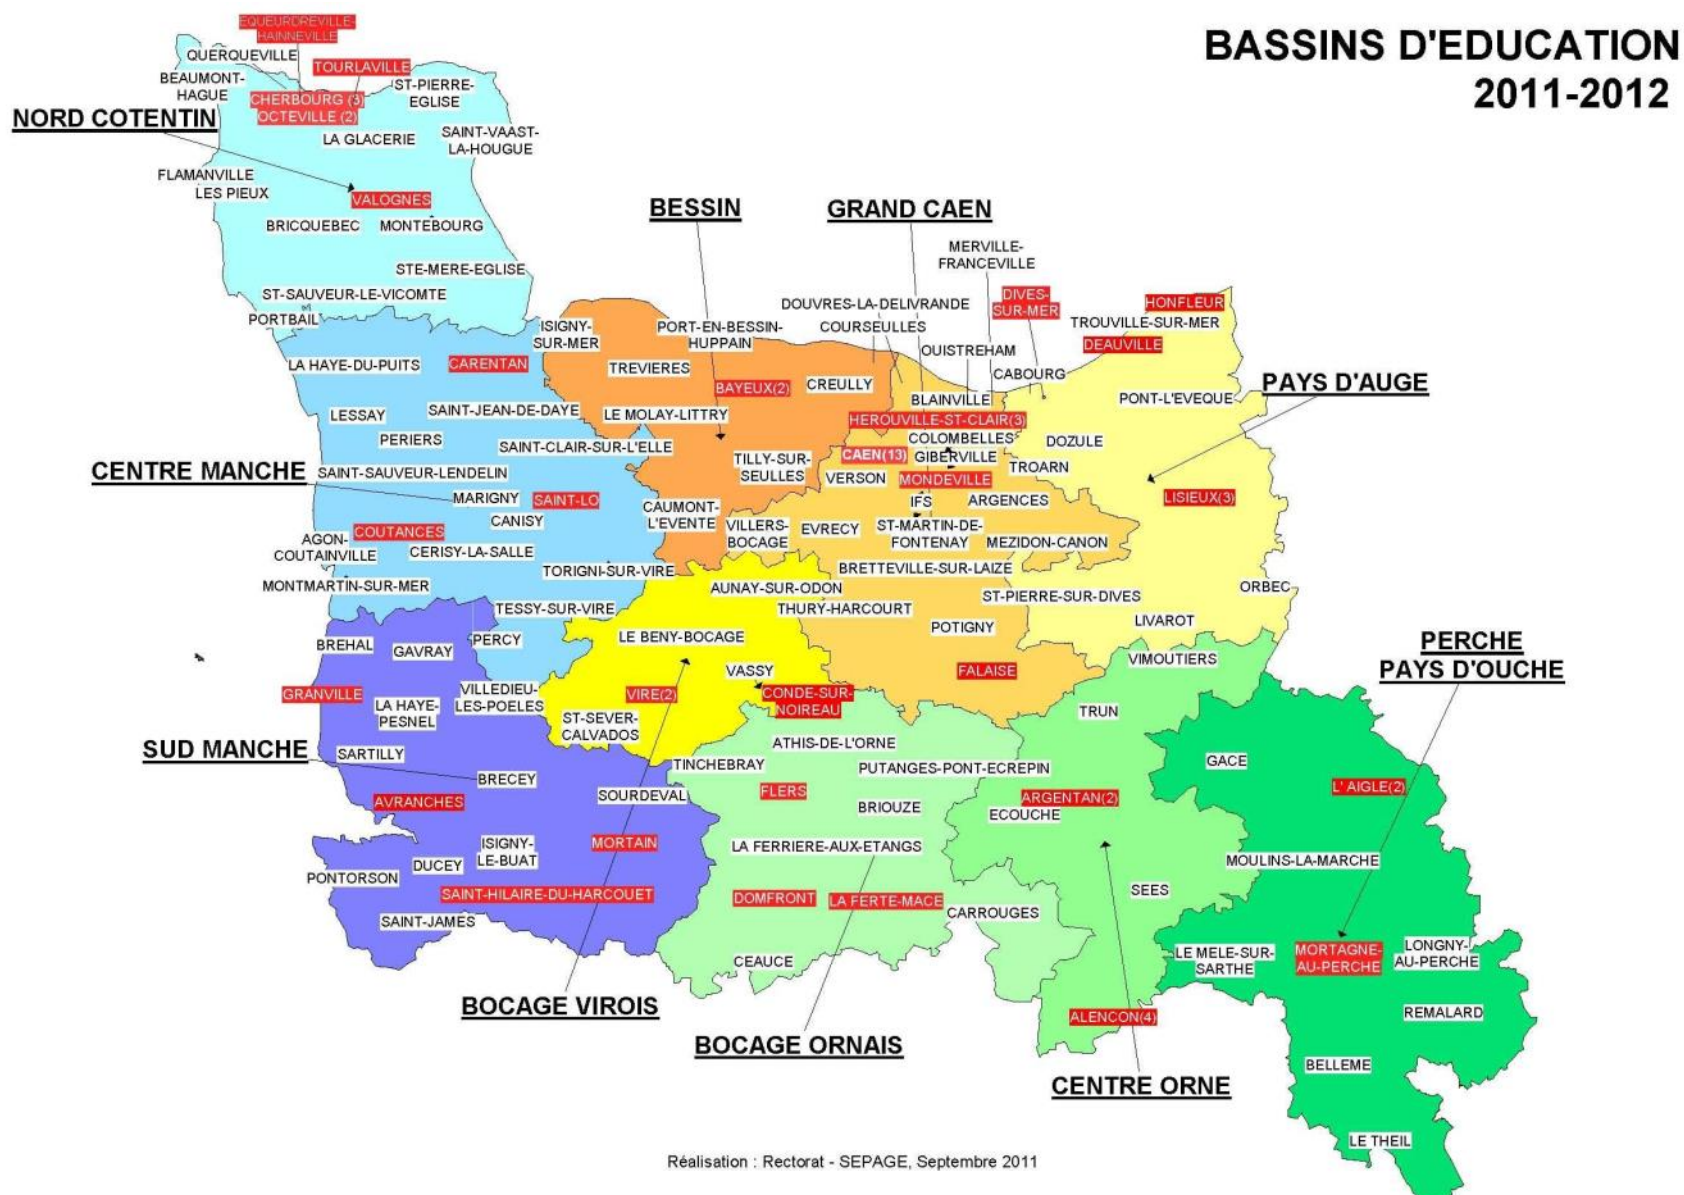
BASSINS D'EDUCATION 2011-2012

EQUEURDREVILLE-HAINNEVILLE
QUERQUEVILLE
TOURLAVILLE
BEAUMONT-HAGUE
CHERBOURG (3)
ST-PIERRE-EGLISE
OCTEVILLE (2)
NORD COTENTIN
LA GLACERIE
SAINT-VAAST-LA-HOUGUE
FLAMANVILLE
LES PIEUX
VALOGNES
BRICQUEBEC
MONTEBOURG
STE-MERE-EGLISE
ST-SAUVEUR-LE-VICOMTE
PORTBAIL

BESSIN
GRAND CAEN
MERVILLE-FRANCEVILLE
DOUVRES-LA-DELIVRANDE
DIVES-SUR-MER
HONFLEUR
ISIGNY-SUR-MER
PORT-EN-BESSIN-HUPPAIN
COURSEULLES
TROUVILLE-SUR-MER
OUISTREHAM
DEAUVILLE
LA HAYE-DU-PUITS
CARENTAN
TREVIERES
CABOURG
BAYEUX(2)
CREULLY
PAYS D'AUGE
BLAINVILLE
PONT-L'EVEQUE
LESSAY
SAINT-JEAN-DE-DAYE
LE MOLAY-LITTRY
HEROUVILLE-ST-CLAIR(3)
PERIERS
COLOMBELLES
DOZULE
SAINT-CLAIR-SUR-L'ELLE
TILLY-SUR-SEULLES
CAEN(13)
GIBERVILLE
TROARN
CENTRE MANCHE
SAINT-SAUVEUR-LENDELIN
VERSON
MONDEVILLE
MARIGNY
SAINT-LO
IFS
ARGENCES
LISIEUX(3)
CAUMONT-L'EVENTE
CANISY
VILLERS-BOCAGE
EVRECY
ST-MARTIN-DE-FONTENAY
AGON-COUTAINVILLE
COUTANCES
MEZIDON-CANON
CERISY-LA-SALLE
TORIGNI-SUR-VIRE
BRETTEVILLE-SUR-LAIZE
MONTMARTIN-SUR-MER
AUNAY-SUR-ODON
ST-PIERRE-SUR-DIVES
ORBEC
TESSY-SUR-VIRE
THURY-HARCOURT
LIVAROT
LE BENY-BOCAGE
POTIGNY
BREHAL
PERCY
GAVRAY
PERCHE PAYS D'OUCHE
VIMOUTIERS
VASSY
FALAISE
GRANVILLE
VILLEDIEU-LES-POELES
VIRE(2)
CONDE-SUR-NOIREAU
LA HAYE-PESNEL
TRUN
ST-SEVER-CALVADOS
SUD MANCHE
ATHIS-DE-L'ORNE
SARTILLY
GACE
TINCHEBRAY
PUTANGES-PONT-ECREPIN
BRECEY
L' AIGLE(2)
SOURDEVAL
FLERS
ARGENTAN(2)
AVRANCHES
BRIOUZE
ECOUCHE
ISIGNY-LE-BUAT
MORTAIN
LA FERRIERE-AUX-ETANGS
DUCEY
MOULINS-LA-MARCHE
PONTORSON
SEES
SAINT-HILAIRE-DU-HARCOUET
DOMFRONT
LA FERTE-MACE
CARROUGES
SAINT-JAMES
LONGNY-AU-PERCHE
LE MELE-SUR-SARTHE
MORTAGNE-AU-PERCHE
CEAUCE
BOCAGE VIROIS
REMALARD
ALENCON(4)
BOCAGE ORNAIS
BELLEME
CENTRE ORNE
LE THEIL

Réalisation : Rectorat - SEPAGE, Septembre 2011